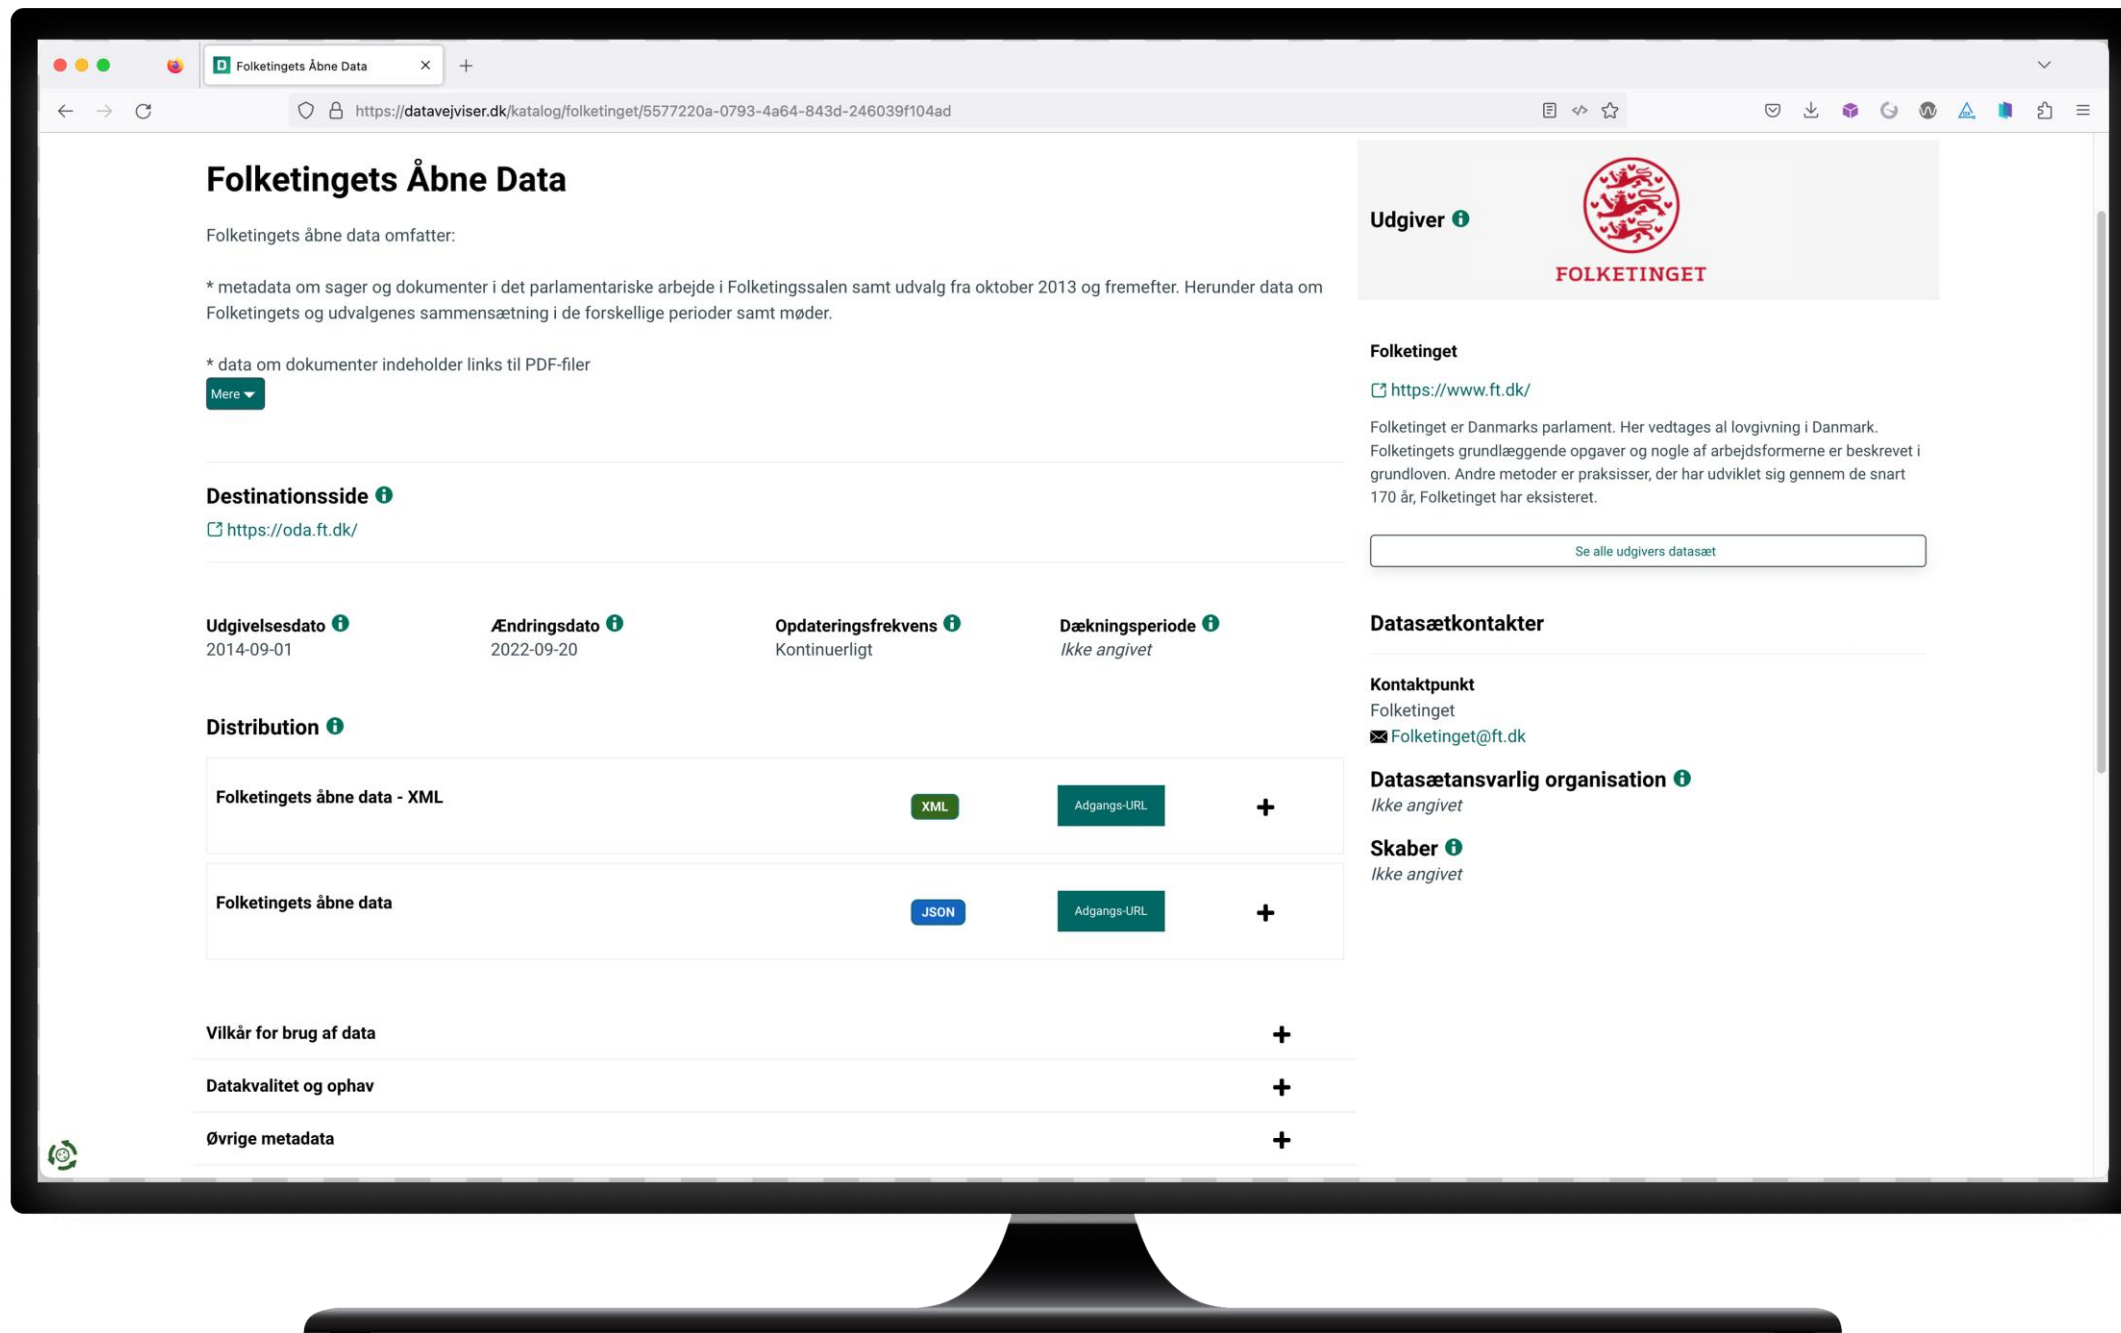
Folketingets Åbne Data

https://datavejviser.dk/katalog/folketinget/5577220a-0793-4a64-843d-246039f104ad

Folketingets Åbne Data

Folketingets åbne data omfatter:

* metadata om sager og dokumenter i det parlamentariske arbejde i Folketingssalen samt udvalg fra oktober 2013 og fremefter. Herunder data om Folketingets og udvalgenes sammensætning i de forskellige perioder samt møder.

* data om dokumenter indeholder links til PDF-filer

Mere

Destinationsside

https://oda.ft.dk/

| Udgivelsesdato | Ændringsdato | Opdateringsfrekvens | Dækningsperiode |
|---|---|---|---|
| 2014-09-01 | 2022-09-20 | Kontinuerligt | Ikke angivet |

Distribution

Folketingets åbne data - XML XML Adgangs-URL +

Folketingets åbne data JSON Adgangs-URL +

Vilkår for brug af data +

Datakvalitet og ophav +

Øvrige metadata +

Udgiver

FOLKETINGET

Folketinget

https://www.ft.dk/

Folketinget er Danmarks parlament. Her vedtages al lovgivning i Danmark. Folketingets grundlæggende opgaver og nogle af arbejdsformerne er beskrevet i grundloven. Andre metoder er praksisser, der har udviklet sig gennem de snart 170 år, Folketinget har eksisteret.

Se alle udgivers datasæt

Datasætkontakter

Kontaktpunkt
Folketinget
Folketinget@ft.dk

Datasætansvarlig organisation
Ikke angivet

Skaber
Ikke angivet